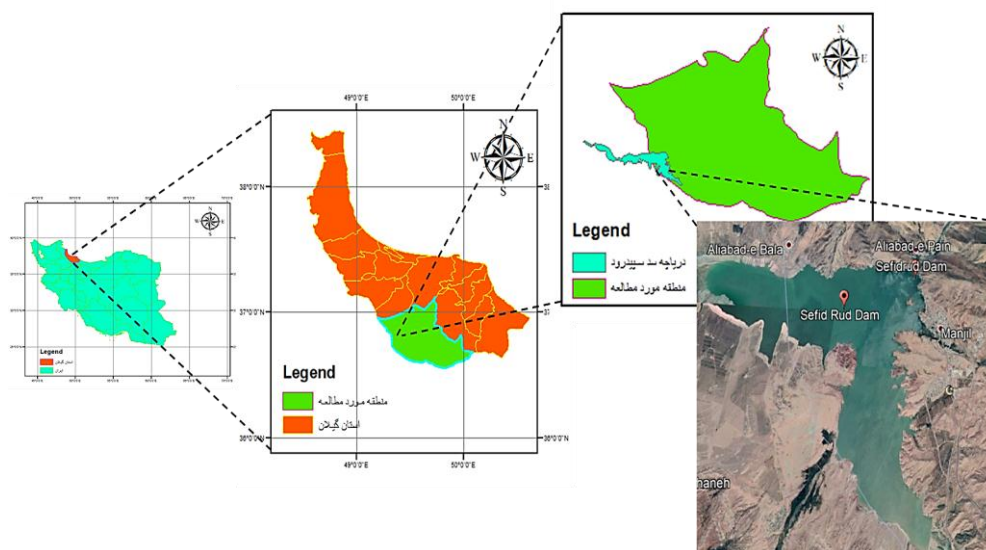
N
W E
S

Legend
دریاچه سد سپیدرود
منطقه مورد مطالعه

Aliabad-e Bala
Aliabad-e Pain
Sefidrud Dam
Sefid Rud Dam
Manjil
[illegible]haneh

49°0'0"E
50°0'0"E
38°0'0"N
37°0'0"N
36°0'0"N
N
W E
S

Legend
منطقه مورد مطالعه
استان گیلان

49°0'0"E
50°0'0"E

Legend
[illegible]
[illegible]